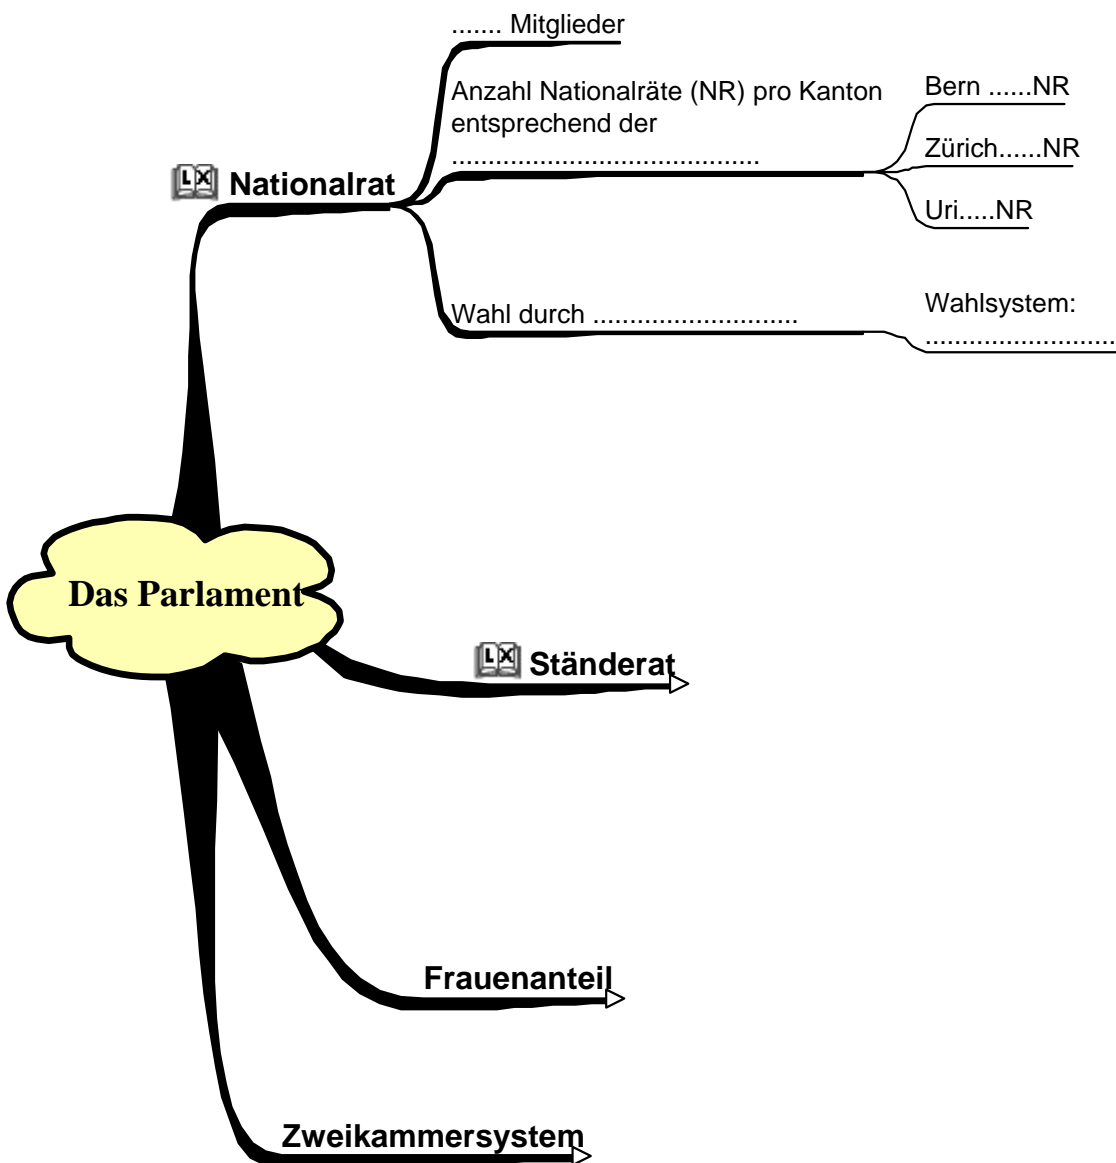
....... Mitglieder

Anzahl Nationalräte (NR) pro Kanton entsprechend der ..........................................

Bern ......NR

Zürich......NR

Uri.....NR

Nationalrat

Wahl durch ............................

Wahlsystem: ...........................

Das Parlament

Ständerat

Frauenanteil

Zweikammersystem